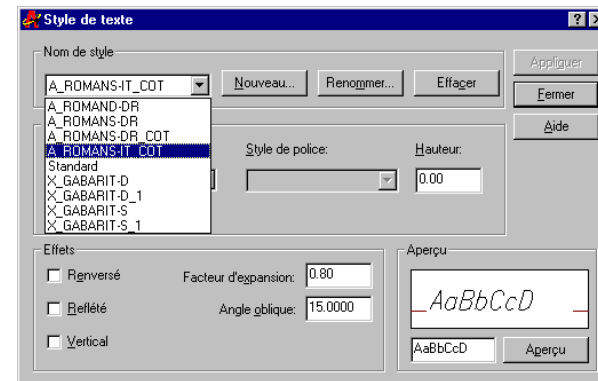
Style de texte

?

Nom de style

A_ROMANS-IT_COT

Nouveau...

Renommer...

Effacer

Appliquer

Fermer

Aide

A_ROMAND-DR
A_ROMANS-DR
A_ROMANS-DR_COT
A_ROMANS-IT_COT
Standard
X_GABARIT-D
X_GABARIT-D_1
X_GABARIT-S
X_GABARIT-S_1

Style de police:

Hauteur:

0.00

Effets

Renversé

Reflété

Vertical

Facteur d'expansion:

0.80

Angle oblique:

15.0000

Aperçu

AaBbCcD

AaBbCcD

Aperçu